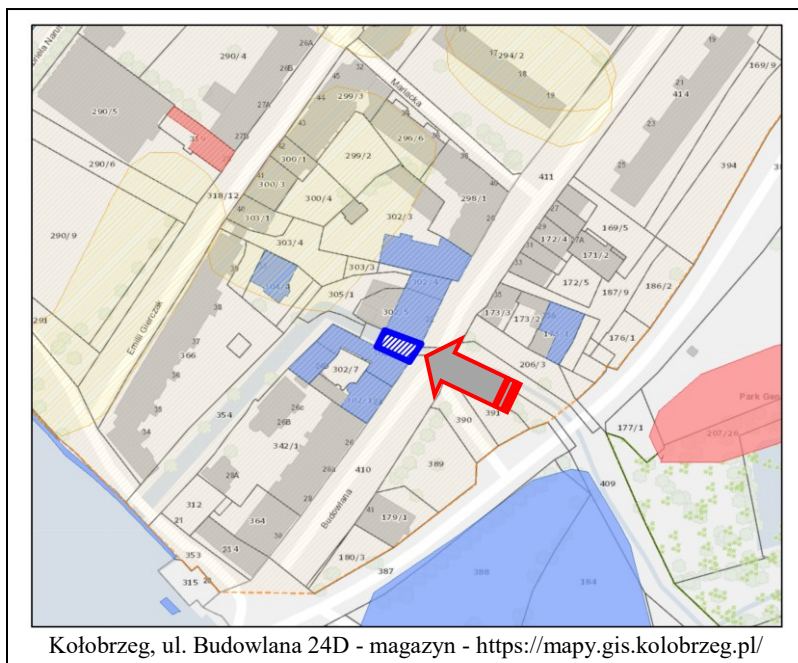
290/4
26A
26B
27A
27B
290/5
290/6
318/12
290/9
Mariacka
299/3
296/6
299/2
300/1
300/3
300/4
303/1
302/3
298/1
303/4
303/3
305/1
411
414
394
169/9
169/5
172/4
171/2
172/5
187/9
186/2
173/3
173/2
176/1
206/3
Emilii Gierczak
366
302/5
302/7
354
342/1
26B
26a
28A
312
364
21
353
314
315
410
390
389
391
409
177/1
Park Gen
207/26
179/1
180/3
387
388
184
Budowlana
281
Kołobrzeg, ul. Budowlana 24D - magazyn - https://mapy.gis.kolobrzeg.pl/